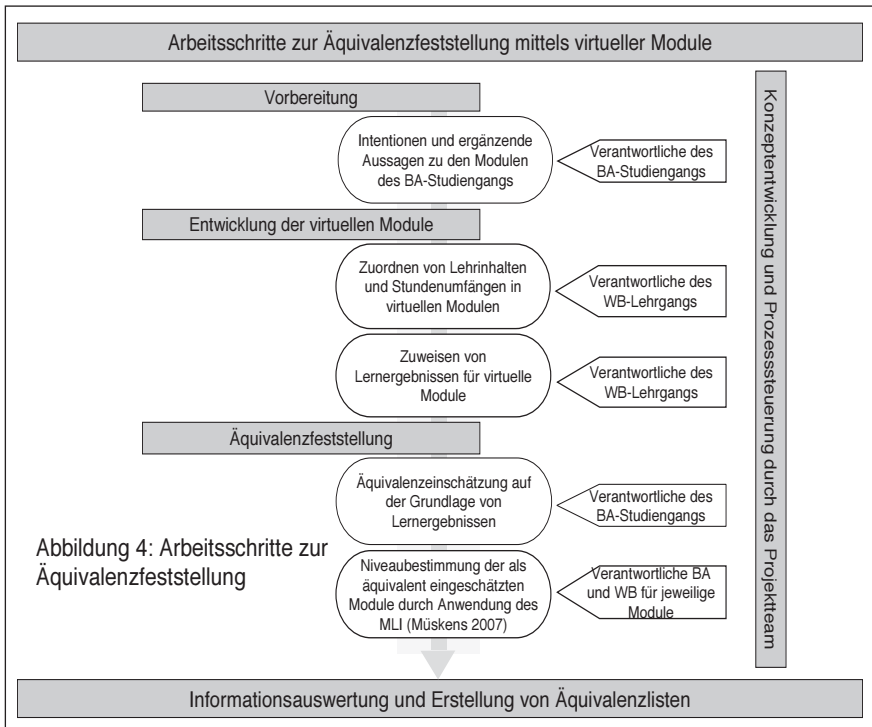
Arbeitsschritte zur Äquivalenzfeststellung mittels virtueller Module

Vorbereitung

Intentionen und ergänzende Aussagen zu den Modulen des BA-Studiengangs

Verantwortliche des BA-Studiengangs

Entwicklung der virtuellen Module

Zuordnen von Lehrinhalten und Stundenumfängen in virtuellen Modulen

Verantwortliche des WB-Lehrgangs

Zuweisen von Lernergebnissen für virtuelle Module

Verantwortliche des WB-Lehrgangs

Äquivalenzfeststellung

Äquivalenzeinschätzung auf der Grundlage von Lernergebnissen

Verantwortliche des BA-Studiengangs

Abbildung 4: Arbeitsschritte zur Äquivalenzfeststellung

Niveaubestimmung der als äquivalent eingeschätzten Module durch Anwendung des MLI (Müskens 2007)

Verantwortliche BA und WB für jeweilige Module

Konzeptentwicklung und Prozesssteuerung durch das Projektteam

Informationsauswertung und Erstellung von Äquivalenzlisten